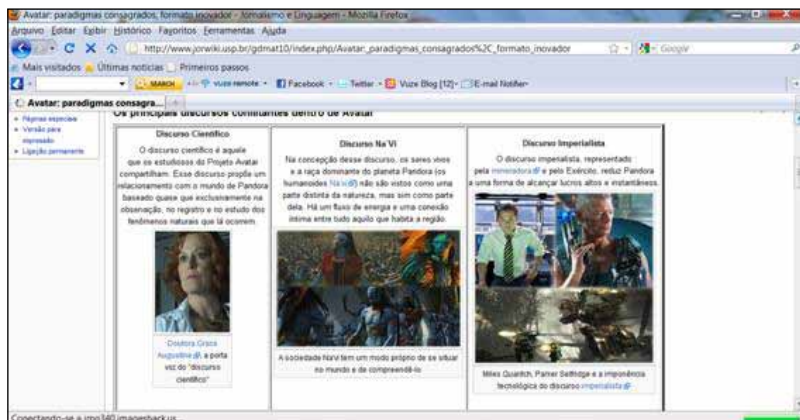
Avatar: paradigmas consagrados, formato inovador - Formalismo e Linguagem - Mozilla Firefox

Arquivo Editar Exibir Histórico Favoritos Ferramentas Ajuda

http://www.jorwiki.usp.br/gdmat10/index.php/Avatar:_paradigmas_consagrados%2C_formato_inovador

Google

Mais visitados Últimas notícias Primeiros passos

SEARCH Vuze Remote Facebook Twitter Vuze Blog [12] E-mail Notifier

Avatar: paradigmas consagra...

Páginas especiais
Versão para impressão
Ligação permanente

Os principais discursos conflitantes dentro de Avatar

| Discurso Científico | Discurso Na'Vi | Discurso Imperialista |
|---|---|---|
| O discurso científico é aquele que os estudiosos do Projeto Avatar compartilham. Esse discurso propõe um relacionamento com o mundo de Pandora baseado quase que exclusivamente na observação, no registro e no estudo dos fenômenos naturais que lá ocorrem. | Na concepção desse discurso, os seres vivos e a raça dominante do planeta Pandora (os humanoides Na'vi) não são vistos como uma parte distinta da natureza, mas sim como parte dela. Há um fluxo de energia e uma conexão íntima entre tudo aquilo que habita a região. | O discurso imperialista, representado pela mineradora e pelo Exército, reduz Pandora a uma forma de alcançar lucros altos e instantâneos. |
| Doutora Grace Augustine, a porta voz do "discurso científico" | A sociedade Na'vi tem um modo próprio de se situar no mundo e de compreendê-lo | Miles Quaritch, Parker Selfridge e a imponência tecnológica do discurso imperialista |

Conectando-se a img340.imageshack.us...